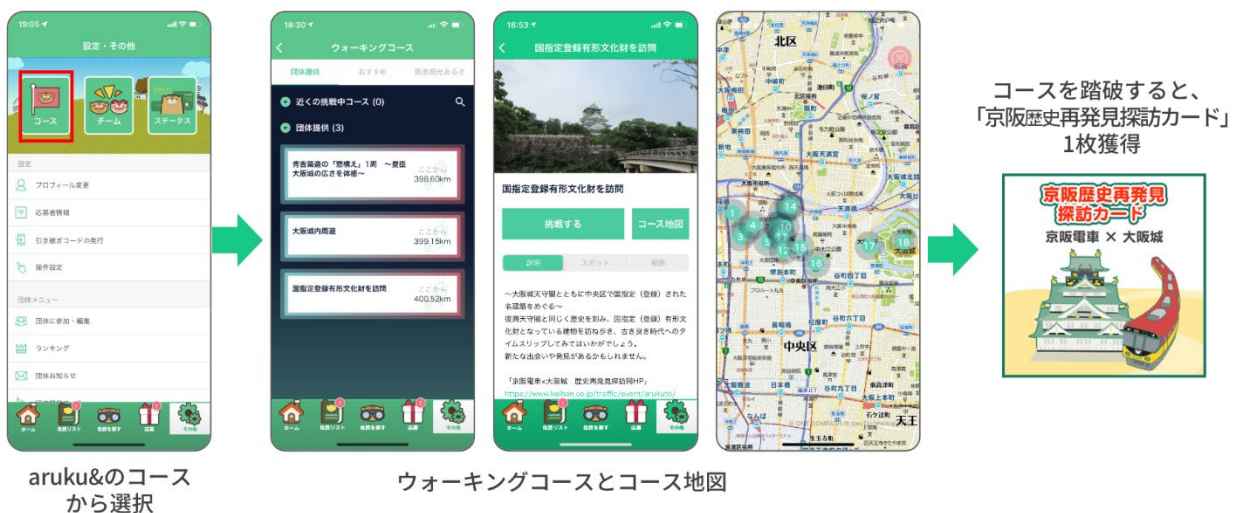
19:05

設定・その他

コース

チーム

ステータス

設定

プロフィール変更

応募者情報

引き継ぎコードの発行

操作設定

団体メニュー

団体に参加・編集

ランキング

団体お知らせ

ホーム

商品リスト

商品を探す

応募

その他

aruku&のコースから選択

18:30

ウォーキングコース

団体提供

おすすめ

阪急観光あるき

近くの挑戦中コース (0)

団体提供 (3)

秀吉築造の「惣構え」1周 〜豊臣大阪城の広さを体感〜

ここから 388.60km

大阪城内周遊

ここから 399.15km

国指定登録有形文化財を訪問

ここから 400.52km

18:53

国指定登録有形文化財を訪問

国指定登録有形文化財を訪問

挑戦する

コース地図

説明

スポット

制限

〜大阪城天守閣とともに中央区で国指定（登録）された名建築をめぐる〜

復興天守閣と同じく歴史を刻み、国指定（登録）有形文化財となっている建物を訪ね歩き、古き良き時代へのタイムスリップしてみてはいかがでしょう。

新たな出会いや発見があるかもしれません。

「京阪電車×大阪城　歴史再発見探訪周HP」

https://www.keihan.co.jp/traffic/event/arukuto/

北区

中央区

天王

ウォーキングコースとコース地図

コースを踏破すると、「京阪歴史再発見探訪カード」1枚獲得

京阪歴史再発見探訪カード

京阪電車 × 大阪城